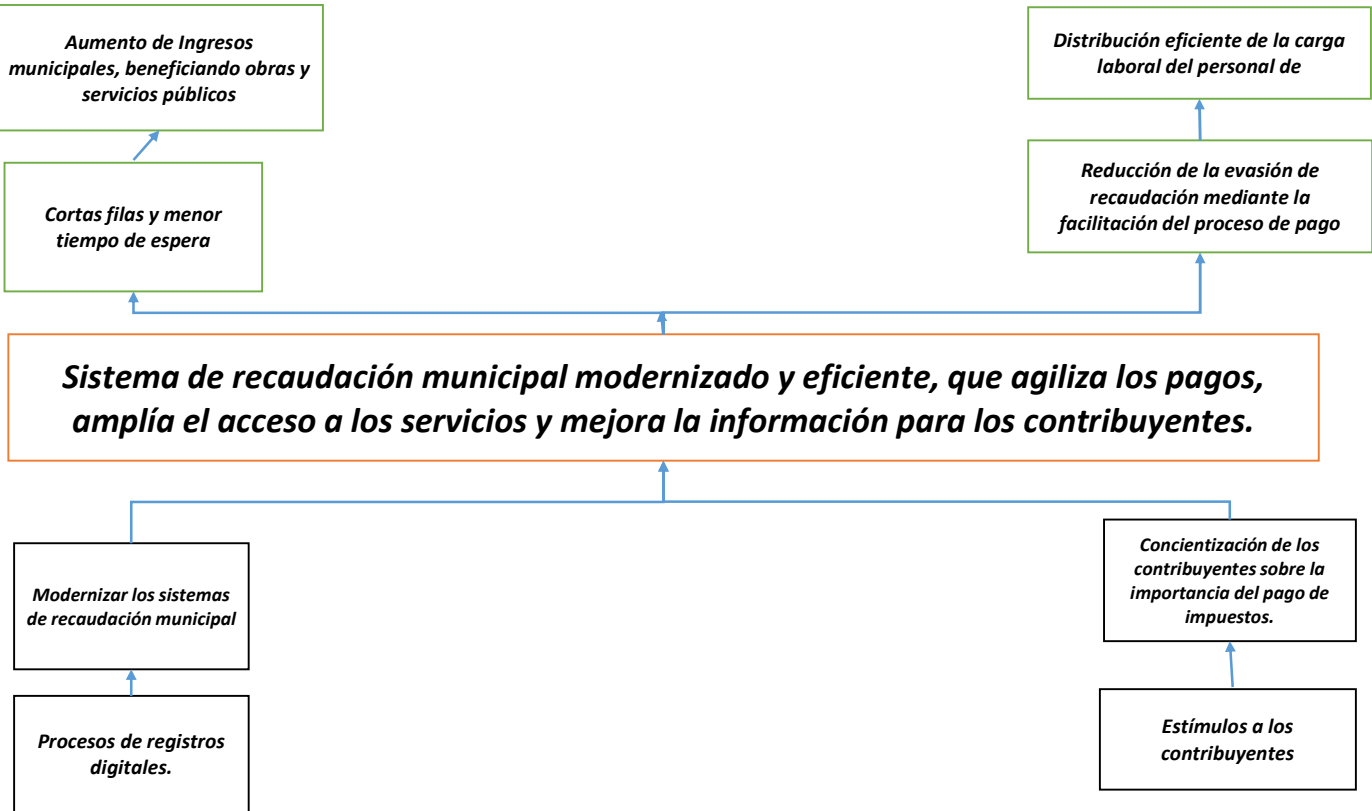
Aumento de Ingresos municipales, beneficiando obras y servicios públicos

Distribución eficiente de la carga laboral del personal de

Cortas filas y menor tiempo de espera

Reducción de la evasión de recaudación mediante la facilitación del proceso de pago

Sistema de recaudación municipal modernizado y eficiente, que agiliza los pagos, amplía el acceso a los servicios y mejora la información para los contribuyentes.

Modernizar los sistemas de recaudación municipal

Concientización de los contribuyentes sobre la importancia del pago de impuestos.

Procesos de registros digitales.

Estímulos a los contribuyentes